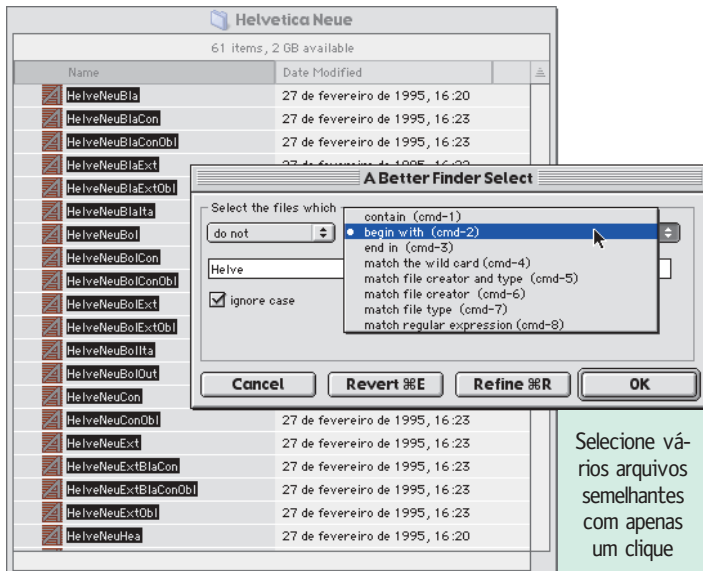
Helvetica Neue

61 items, 2 GB available

| Name | Date Modified |
|---|---|
| HelveNeuBla | 27 de fevereiro de 1995, 16:20 |
| HelveNeuBlaCon | 27 de fevereiro de 1995, 16:23 |
| HelveNeuBlaConObl | 27 de fevereiro de 1995, 16:23 |
| HelveNeuBlaExt | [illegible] |
| HelveNeuBlaExtObl | |
| HelveNeuBlaIta | |
| HelveNeuBol | |
| HelveNeuBolCon | |
| HelveNeuBolConObl | |
| HelveNeuBolExt | |
| HelveNeuBolExtObl | |
| HelveNeuBolIta | |
| HelveNeuBolOut | |
| HelveNeuCon | |
| HelveNeuConObl | 27 de fevereiro de 1995, 16:23 |
| HelveNeuExt | 27 de fevereiro de 1995, 16:23 |
| HelveNeuExtBlaCon | 27 de fevereiro de 1995, 16:23 |
| HelveNeuExtBlaConObl | 27 de fevereiro de 1995, 16:23 |
| HelveNeuExtObl | 27 de fevereiro de 1995, 16:23 |
| HelveNeuHea | 27 de fevereiro de 1995, 16:20 |

A Better Finder Select

Select the files which

do not

contain (cmd-1)
begin with (cmd-2)
end in (cmd-3)
match the wild card (cmd-4)
match file creator and type (cmd-5)
match file creator (cmd-6)
match file type (cmd-7)
match regular expression (cmd-8)

Helve

ignore case

Cancel
Revert ⌘E
Refine ⌘R
OK

Selecione vários arquivos semelhantes com apenas um clique